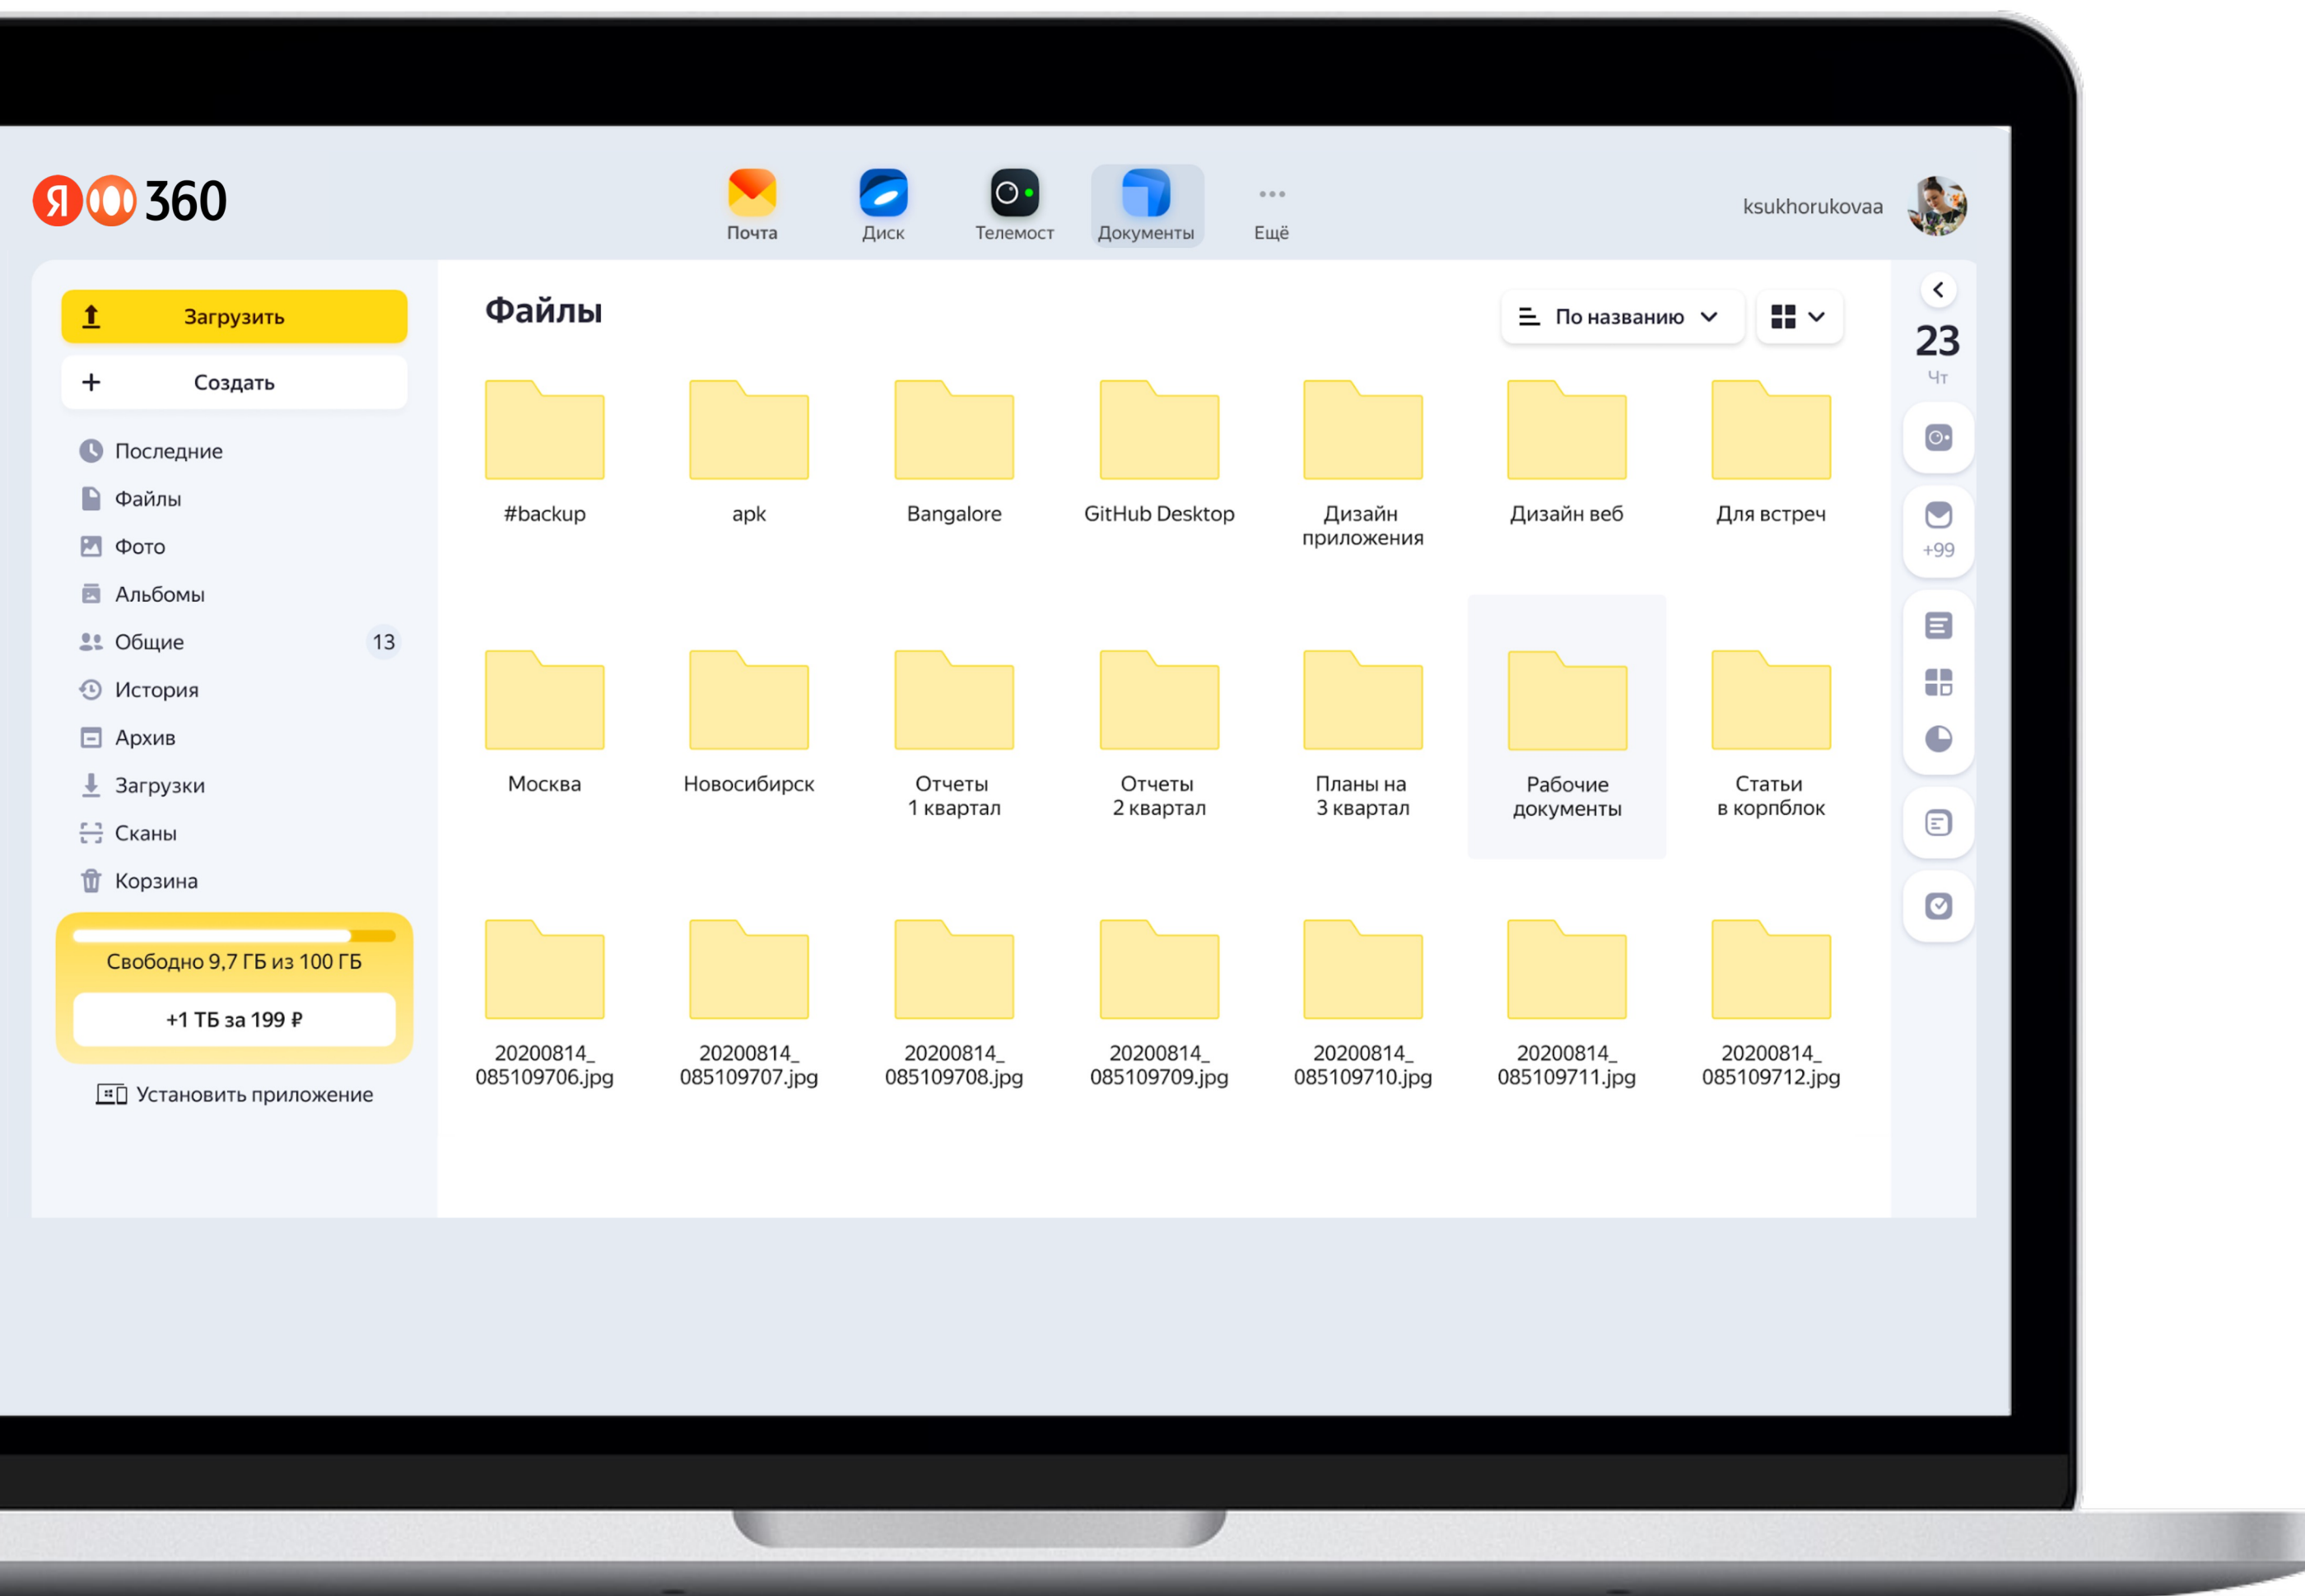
Я 360

Почта Диск Телемост Документы Ещё

ksukhorukovaa

Загрузить
Создать
Последние
Файлы
Фото
Альбомы
Общие 13
История
Архив
Загрузки
Сканы
Корзина

Свободно 9,7 ГБ из 100 ГБ
+1 ТБ за 199 ₽

Установить приложение

Файлы

По названию

#backup
apk
Bangalore
GitHub Desktop
Дизайн приложения
Дизайн веб
Для встреч
Москва
Новосибирск
Отчеты 1 квартал
Отчеты 2 квартал
Планы на 3 квартал
Рабочие документы
Статьи в корпблок
20200814_085109706.jpg
20200814_085109707.jpg
20200814_085109708.jpg
20200814_085109709.jpg
20200814_085109710.jpg
20200814_085109711.jpg
20200814_085109712.jpg

23
Чт
+99